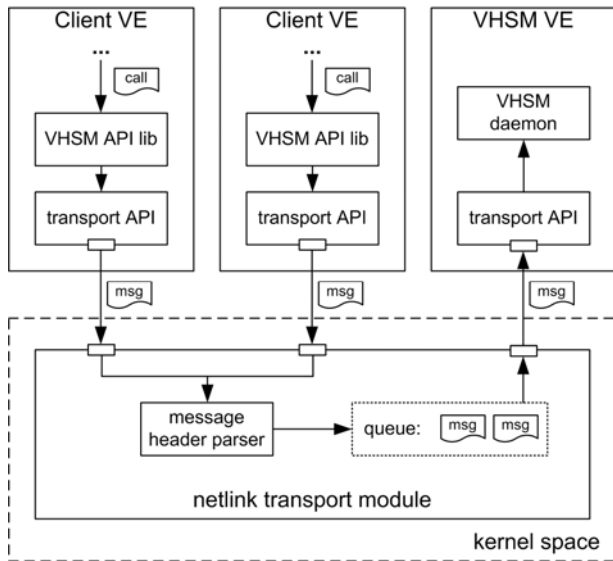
Client VE

...

call

VHSM API lib

transport API

msg

Client VE

...

call

VHSM API lib

transport API

msg

VHSM VE

VHSM daemon

transport API

msg

message header parser

queue: msg msg

netlink transport module

kernel space